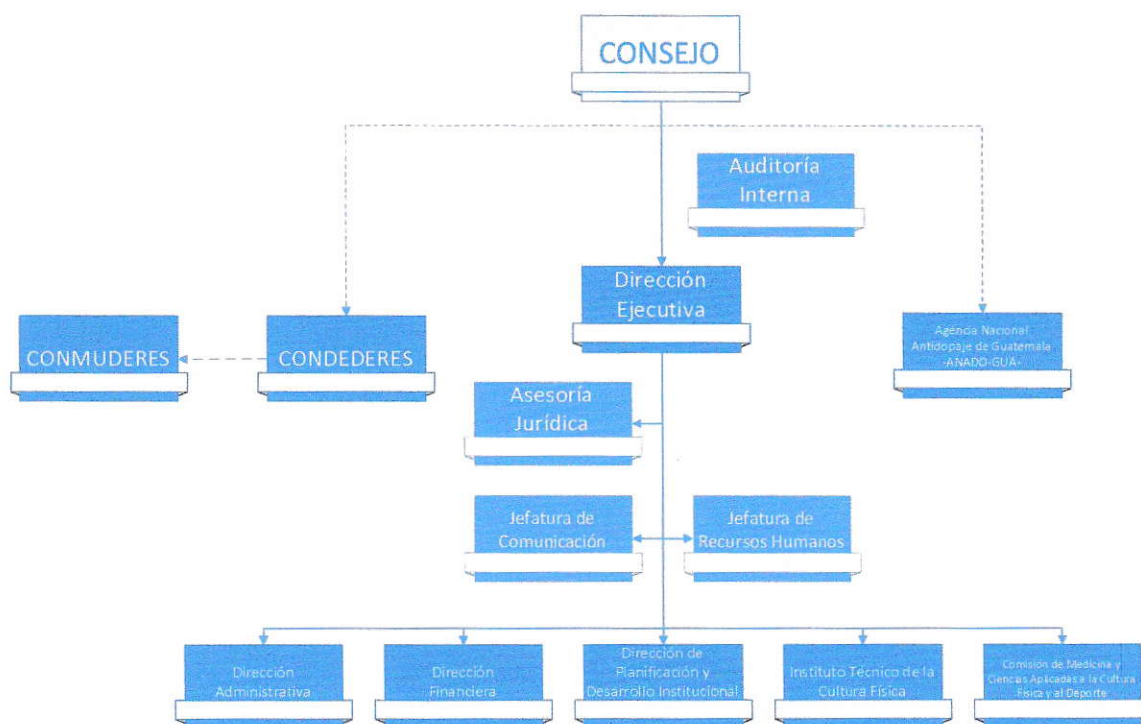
CONSEJO

Auditoría Interna

Dirección Ejecutiva

CONMUDERES

CONDEDERES

Agencia Nacional Antidopaje de Guatemala -ANADO-GUA-

Asesoría Jurídica

Jefatura de Comunicación

Jefatura de Recursos Humanos

Dirección Administrativa

Dirección Financiera

Dirección de Planificación y Desarrollo Institucional

Instituto Técnico de la Cultura Física

Comisión de Medicina y Ciencias Aplicadas a la Cultura Física y al Deporte